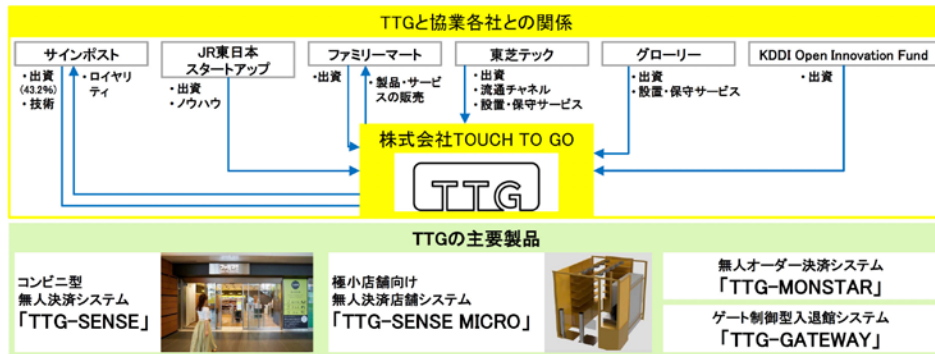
TTGと協業各社との関係

サインポスト

・出資 (43.2%)
・技術

・ロイヤリティ

JR東日本スタートアップ

・出資
・ノウハウ

ファミリーマート

・出資

・製品・サービスの販売

東芝テック

・出資
・流通チャネル
・設置・保守サービス

グローリー

・出資
・設置・保守サービス

KDDI Open Innovation Fund

・出資

株式会社TOUCH TO GO

TTG

TTGの主要製品

コンビニ型
無人決済システム
「TTG-SENSE」

極小店舗向け
無人決済店舗システム
「TTG-SENSE MICRO」

無人オーダー決済システム
「TTG-MONSTAR」

ゲート制御型入退館システム
「TTG-GATEWAY」